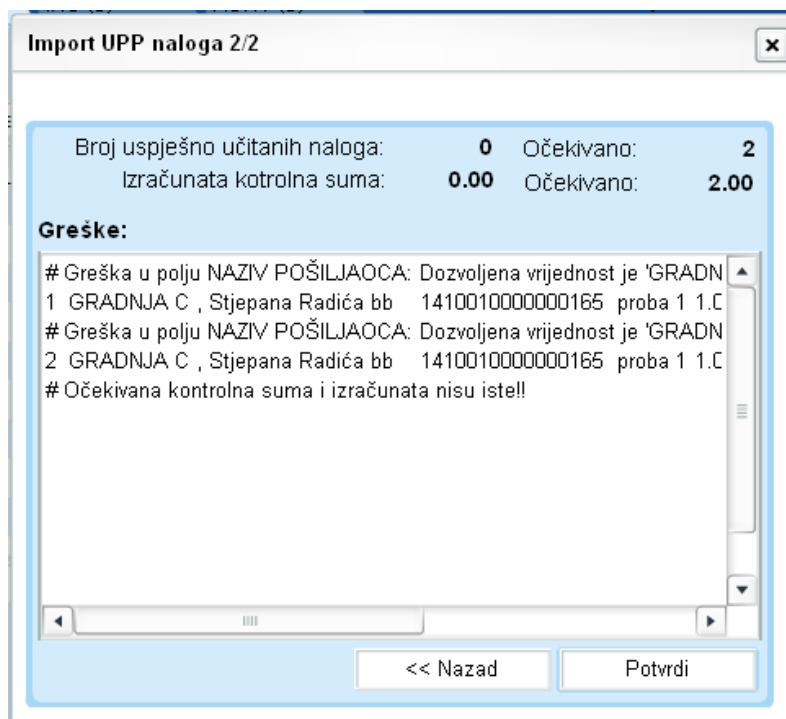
Import UPP naloga 2/2

Broj uspješno učitanih naloga: 0 Očekivano: 2
Izračunata kotrolna suma: 0.00 Očekivano: 2.00

Greške:

# Greška u polju NAZIV POŠILJAOCA: Dozvoljena vrijednost je 'GRADN
1 GRADNJA C , Stjepana Radića bb 1410010000000165 proba 1 1.C
# Greška u polju NAZIV POŠILJAOCA: Dozvoljena vrijednost je 'GRADN
2 GRADNJA C , Stjepana Radića bb 1410010000000165 proba 1 1.C
# Očekivana kontrolna suma i izračunata nisu iste!!

<< Nazad
Potvrdi